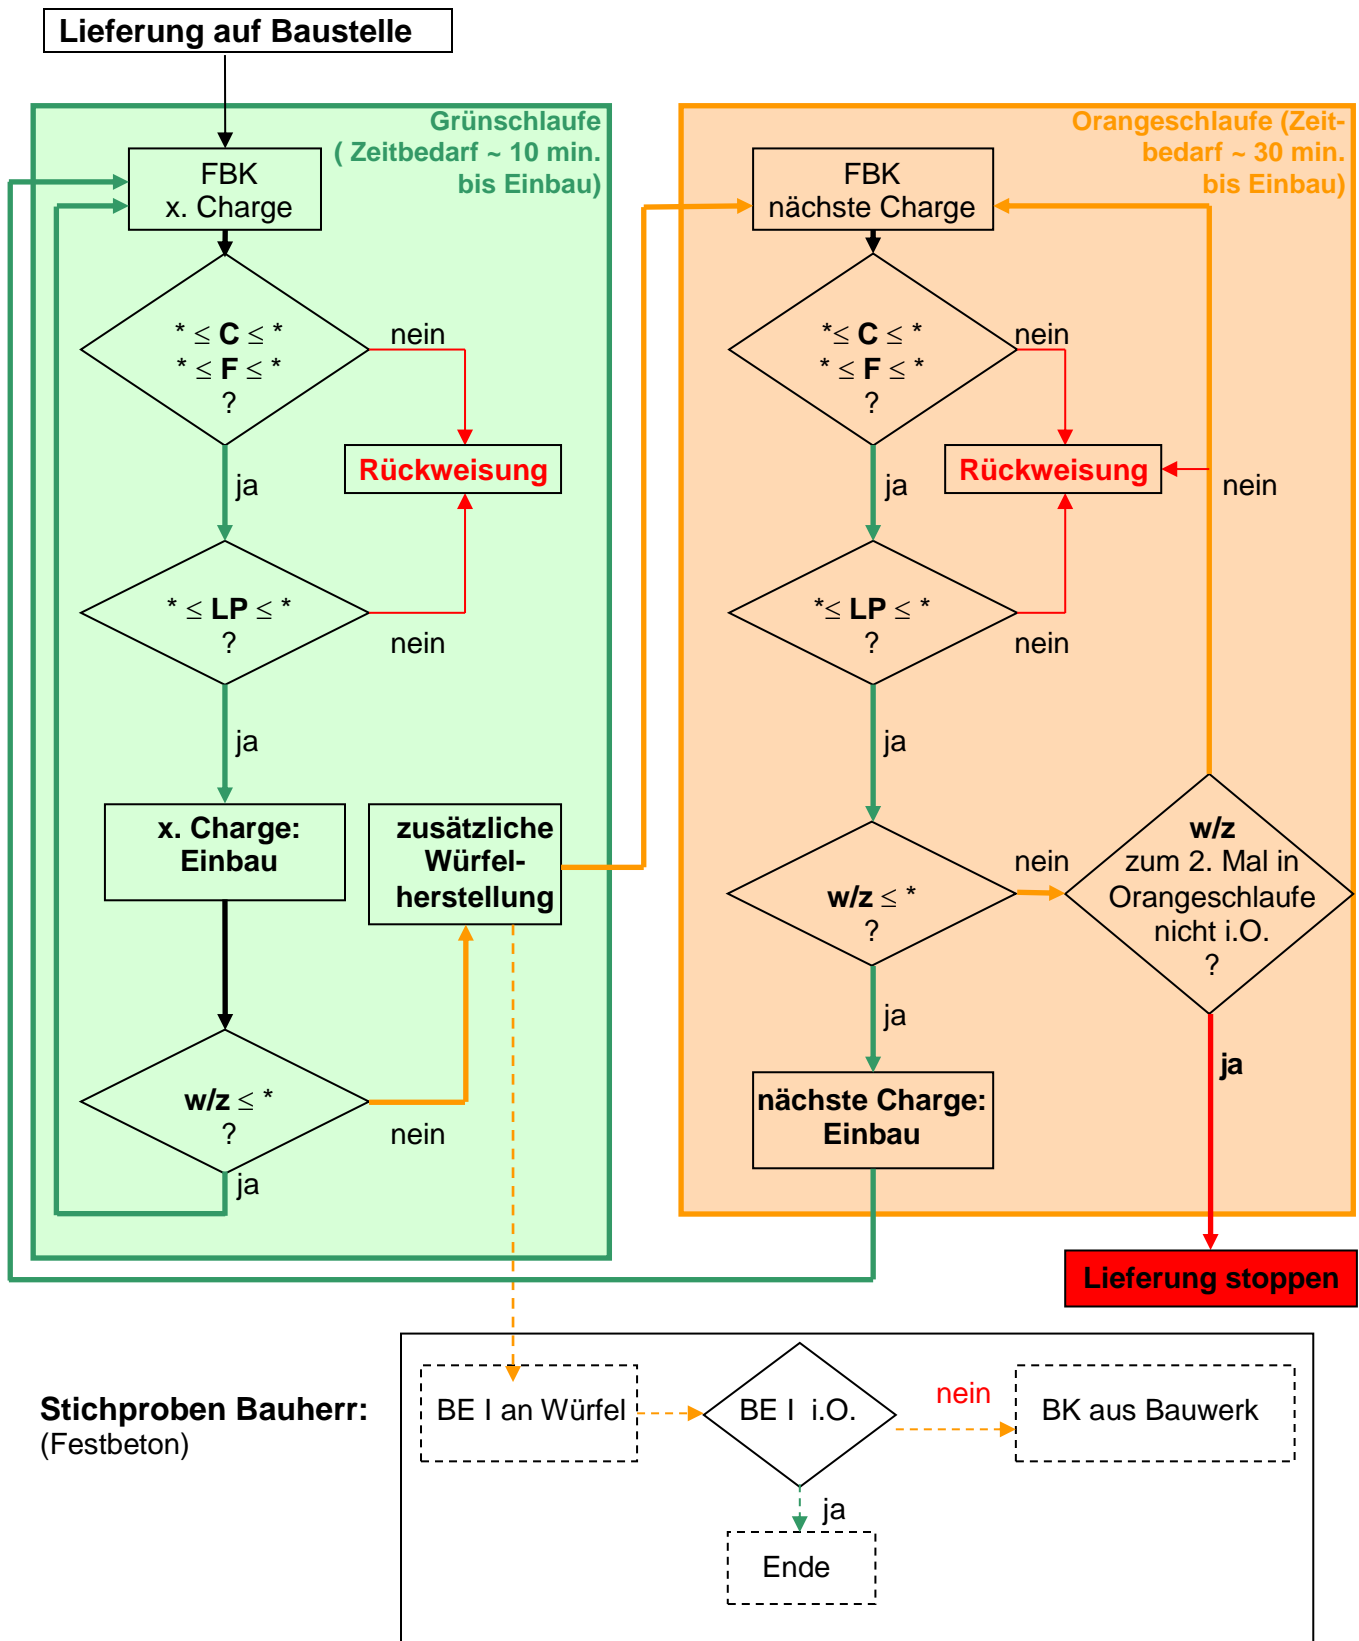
Lieferung auf Baustelle

Grünschlaufe ( Zeitbedarf ~ 10 min. bis Einbau)

FBK x. Charge

$* \leq$ **C** $\leq *$
$* \leq$ **F** $\leq *$
?

nein

Rückweisung

ja

$* \leq$ **LP** $\leq *$
?

nein

ja

x. Charge: Einbau

zusätzliche Würfelherstellung

**w/z** $\leq *$
?

nein

ja

Orangeschlaufe (Zeitbedarf ~ 30 min. bis Einbau)

FBK nächste Charge

$* \leq$ **C** $\leq *$
$* \leq$ **F** $\leq *$
?

nein

Rückweisung

nein

ja

$* \leq$ **LP** $\leq *$
?

nein

ja

**w/z** $\leq *$
?

nein

w/z zum 2. Mal in Orangeschlaufe nicht i.O. ?

ja

ja

nächste Charge: Einbau

Lieferung stoppen

Stichproben Bauherr:
(Festbeton)

BE I an Würfel

BE I i.O.

nein

BK aus Bauwerk

ja

Ende